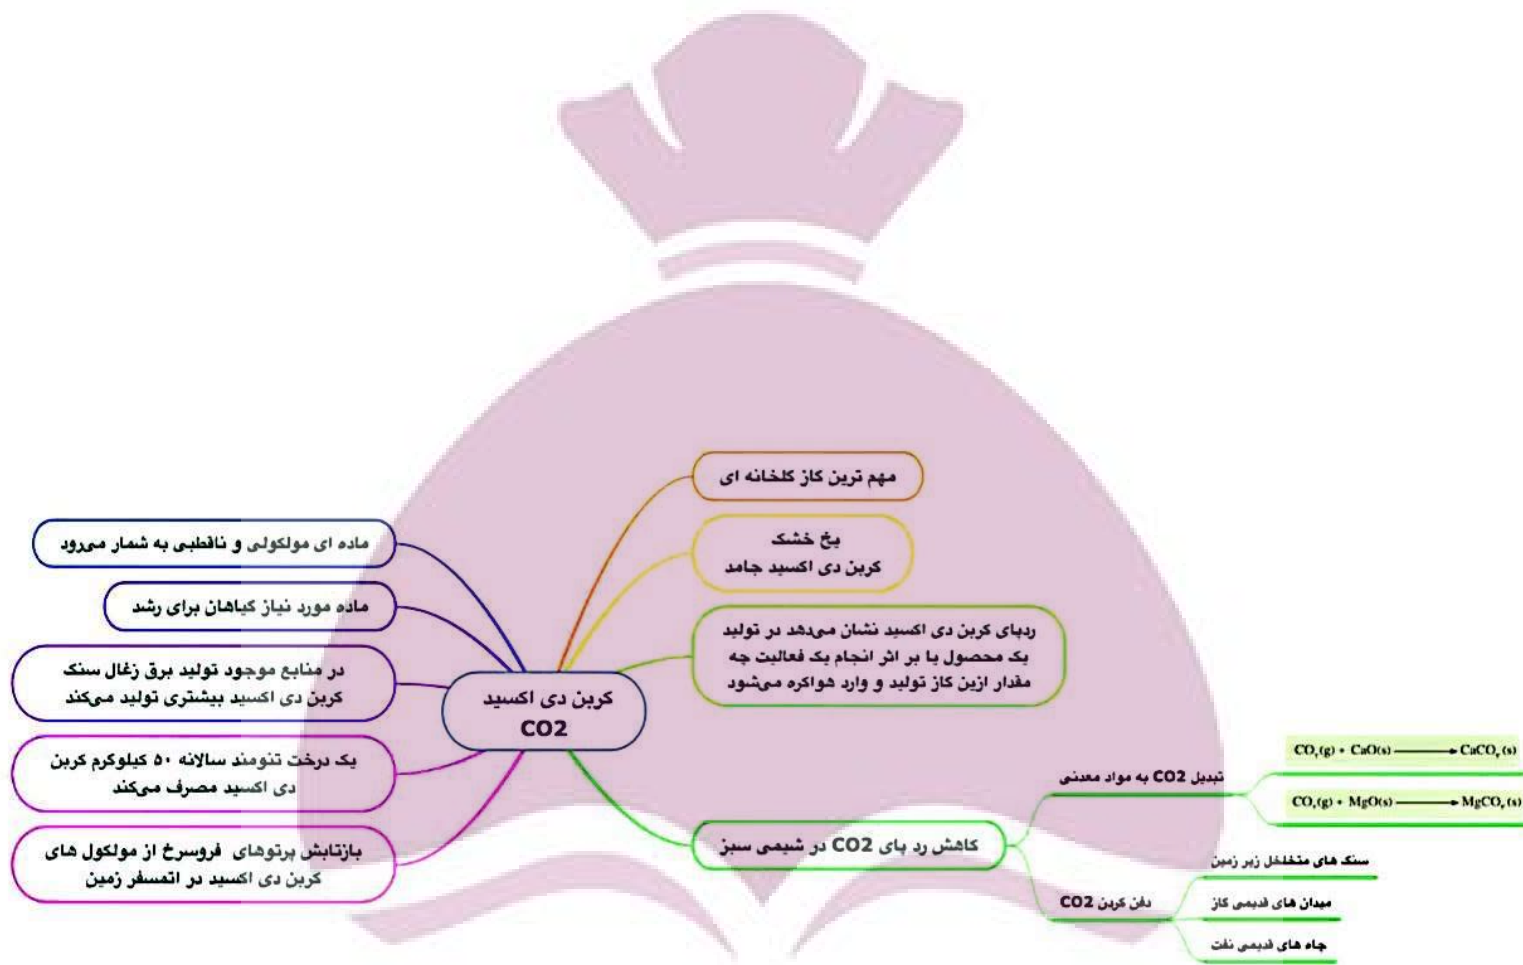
کربن دی اکسید
CO2

مهم ترین گاز گلخانه ای

یخ خشک
کربن دی اکسید جامد

ردپای کربن دی اکسید نشان می‌دهد در تولید یک محصول یا بر اثر انجام یک فعالیت چه مقدار ازین گاز تولید و وارد هواکره می‌شود

کاهش رد پای CO2 در شیمی سبز

تبدیل CO2 به مواد معدنی

$CO_2(g) + CaO(s) \rightarrow CaCO_3(s)$

$CO_2(g) + MgO(s) \rightarrow MgCO_3(s)$

دفن کربن CO2

سنگ های متخلخل زیر زمین

میدان های قدیمی گاز

چاه های قدیمی نفت

ماده ای مولکولی و ناقطبی به شمار می‌رود

ماده مورد نیاز گیاهان برای رشد

در منابع موجود تولید برق زغال سنگ کربن دی اکسید بیشتری تولید می‌کند

یک درخت تنومند سالانه ۵۰ کیلوگرم کربن دی اکسید مصرف می‌کند

بازتابش پرتوهای فروسرخ از مولکول های کربن دی اکسید در اتمسفر زمین